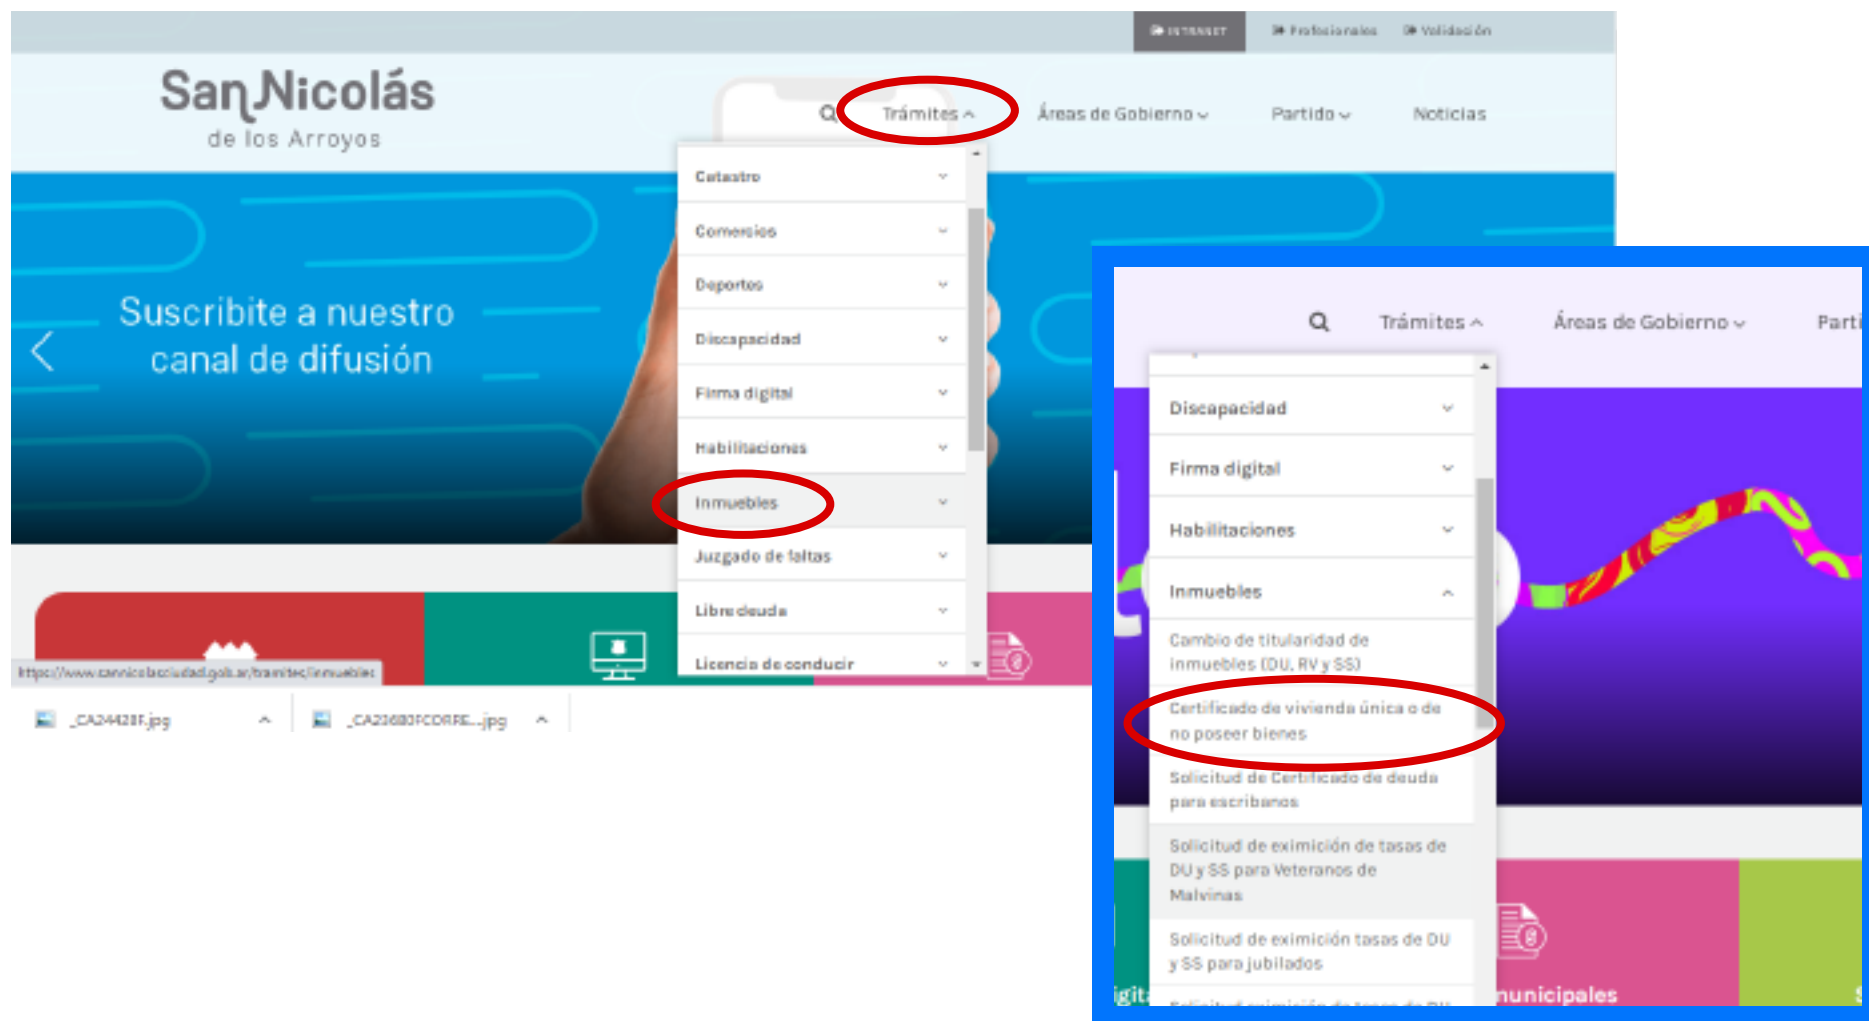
INTRANET Profesionales Validación

San Nicolás de los Arroyos

Trámites Áreas de Gobierno Partido Noticias

Catastro
Comercios
Deportes
Discapacidad
Firma digital
Habilitaciones
Inmuebles
Juzgado de faltas
Libre deuda
Licencia de conducir

Suscribite a nuestro canal de difusión

https://www.sannicolasciudad.gob.ar/tramites/inmuebles

_CA24428F.jpg _CA23680FCORRE....jpg

Trámites Áreas de Gobierno Parti

Discapacidad
Firma digital
Habilitaciones
Inmuebles
Cambio de titularidad de inmuebles (DU, RV y SS)
Certificado de vivienda única o de no poseer bienes
Solicitud de Certificado de deuda para escribanos
Solicitud de eximición de tasas de DU y SS para Veteranos de Malvinas
Solicitud de eximición tasas de DU y SS para jubilados

igit
municipales